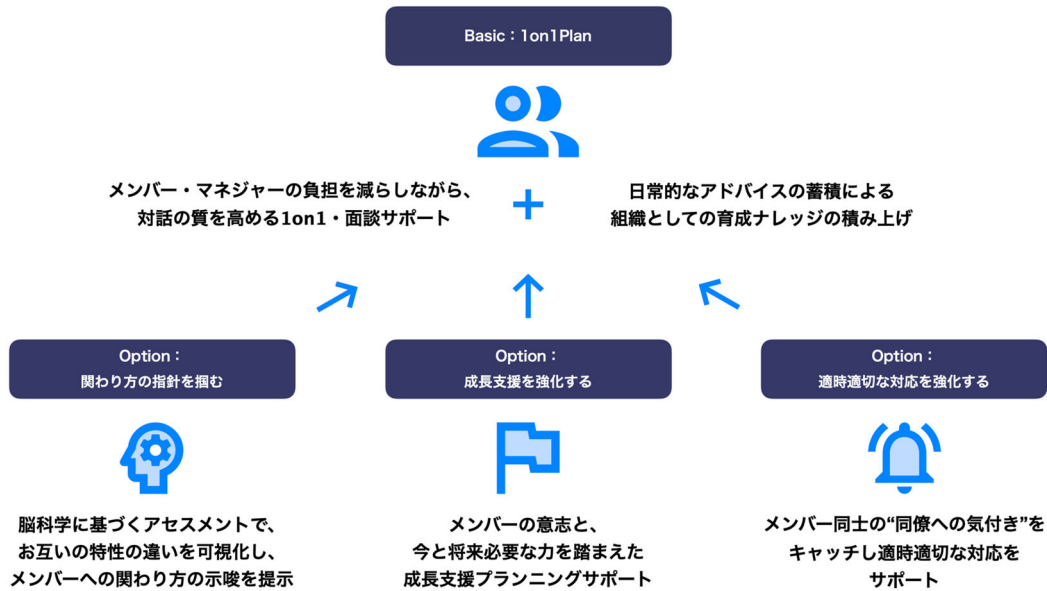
Basic：1on1Plan

メンバー・マネジャーの負担を減らしながら、対話の質を高める1on1・面談サポート

+

日常的なアドバイスの蓄積による組織としての育成ナレッジの積み上げ

Option：
関わり方の指針を掴む

Option：
成長支援を強化する

Option：
適時適切な対応を強化する

脳科学に基づくアセスメントで、お互いの特性の違いを可視化し、メンバーへの関わり方の示唆を提示

メンバーの意志と、今と将来必要な力を踏まえた成長支援プランニングサポート

メンバー同士の“同僚への気付き”をキャッチし適時適切な対応をサポート